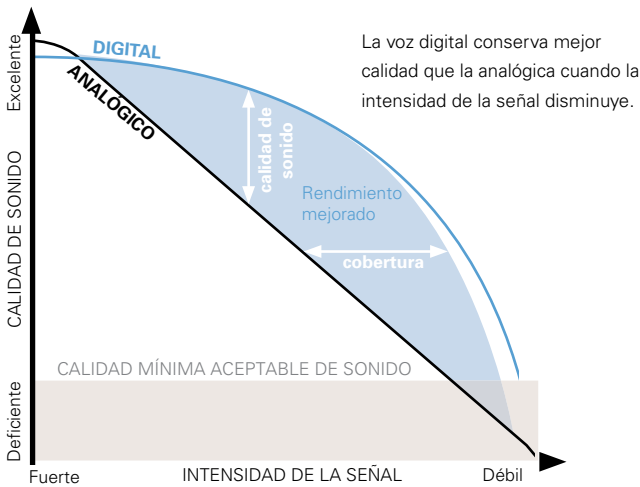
Excelente

DIGITAL

ANALÓGICO

La voz digital conserva mejor calidad que la analógica cuando la intensidad de la señal disminuye.

calidad de sonido

Rendimiento mejorado

cobertura

CALIDAD DE SONIDO

CALIDAD MÍNIMA ACEPTABLE DE SONIDO

Deficiente

Fuerte

INTENSIDAD DE LA SEÑAL

Débil